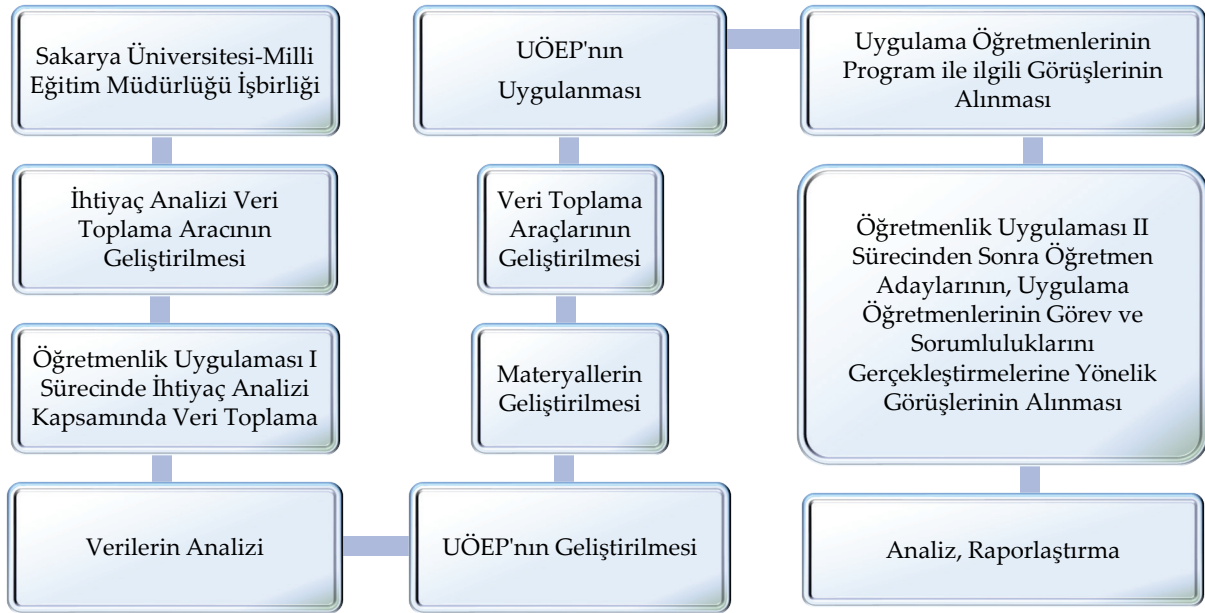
Sakarya Üniversitesi-Milli Eğitim Müdürlüğü İşbirliği

İhtiyaç Analizi Veri Toplama Aracının Geliştirilmesi

Öğretmenlik Uygulaması I Sürecinde İhtiyaç Analizi Kapsamında Veri Toplama

Verilerin Analizi

UÖEP'nın Uygulanması

Veri Toplama Araçlarının Geliştirilmesi

Materyallerin Geliştirilmesi

UÖEP'nın Geliştirilmesi

Uygulama Öğretmenlerinin Program ile ilgili Görüşlerinin Alınması

Öğretmenlik Uygulaması II Sürecinden Sonra Öğretmen Adaylarının, Uygulama Öğretmenlerinin Görev ve Sorumluluklarını Gerçekleştirmelerine Yönelik Görüşlerinin Alınması

Analiz, Raporlaştırma